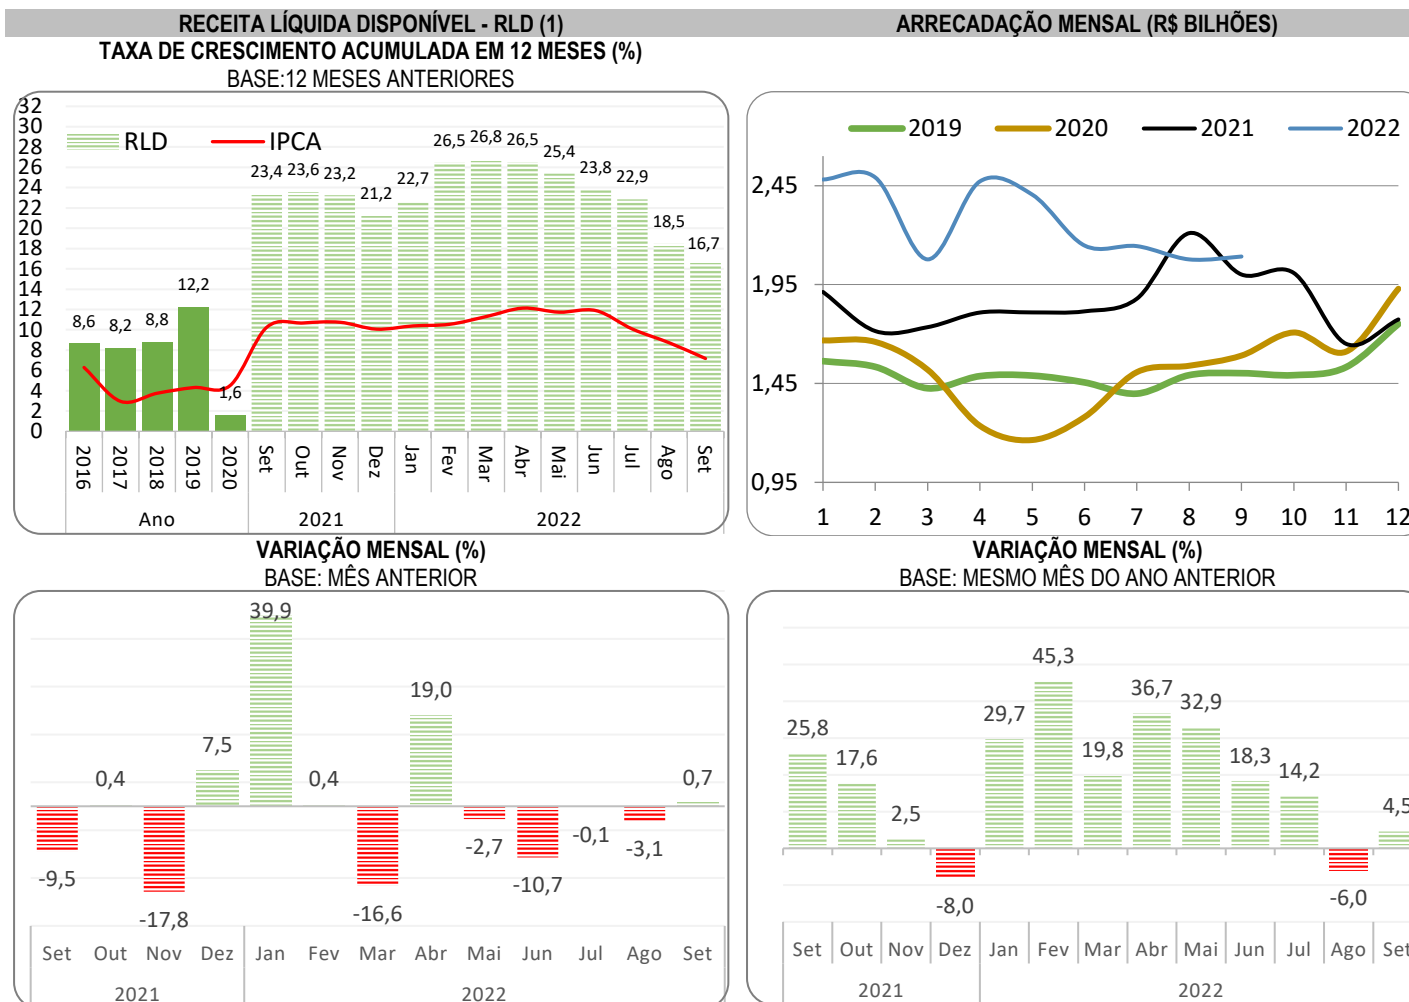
RECEITA LÍQUIDA DISPONÍVEL - RLD (1)
TAXA DE CRESCIMENTO ACUMULADA EM 12 MESES (%)
BASE:12 MESES ANTERIORES

RLD IPCA

32 30 28 26 24 22 20 18 16 14 12 10 8 6 4 2 0

8,6 8,2 8,8 12,2 1,6 23,4 23,6 23,2 21,2 22,7 26,5 26,8 26,5 25,4 23,8 22,9 18,5 16,7

2016 2017 2018 2019 2020 Set Out Nov Dez Jan Fev Mar Abr Mai Jun Jul Ago Set

Ano 2021 2022

ARRECADAÇÃO MENSAL (R$ BILHÕES)

2019 2020 2021 2022

2,45
1,95
1,45
0,95

1 2 3 4 5 6 7 8 9 10 11 12

VARIAÇÃO MENSAL (%)
BASE: MÊS ANTERIOR

-9,5 0,4 -17,8 7,5 39,9 0,4 -16,6 19,0 -2,7 -10,7 -0,1 -3,1 0,7

Set Out Nov Dez Jan Fev Mar Abr Mai Jun Jul Ago Set

2021 2022

VARIAÇÃO MENSAL (%)
BASE: MESMO MÊS DO ANO ANTERIOR

25,8 17,6 2,5 -8,0 29,7 45,3 19,8 36,7 32,9 18,3 14,2 -6,0 4,5

Set Out Nov Dez Jan Fev Mar Abr Mai Jun Jul Ago Set

2021 2022